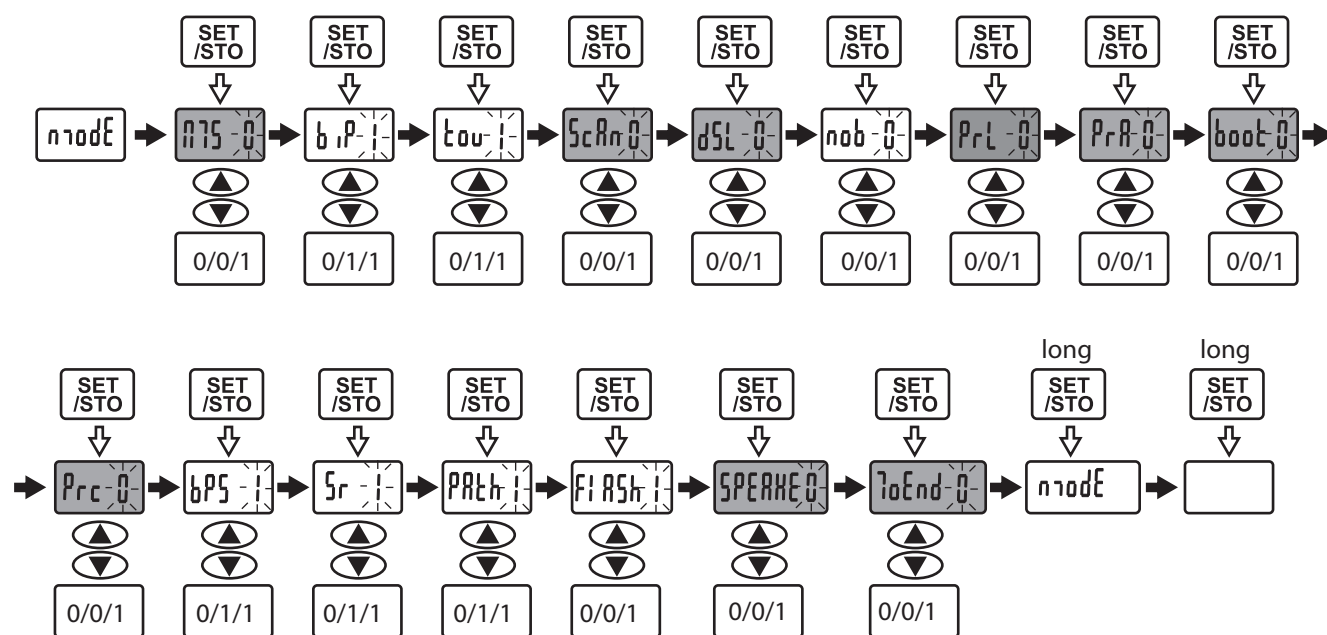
SET /STO SET /STO SET /STO SET /STO SET /STO SET /STO SET /STO SET /STO SET /STO

mode MTS 0 biP 1 tou 1 ScAn 0 dSL 0 nob 0 PrL 0 PrA 0 boot 0

0/0/1 0/1/1 0/1/1 0/0/1 0/0/1 0/0/1 0/0/1 0/0/1 0/0/1

long long

SET /STO SET /STO SET /STO SET /STO SET /STO SET /STO SET /STO SET /STO SET /STO

Prc 0 bPS 1 Sr 1 PAth 1 FlASh 1 SPEAkE 0 ToEnd 0 mode

0/0/1 0/1/1 0/1/1 0/1/1 0/0/1 0/0/1 0/0/1